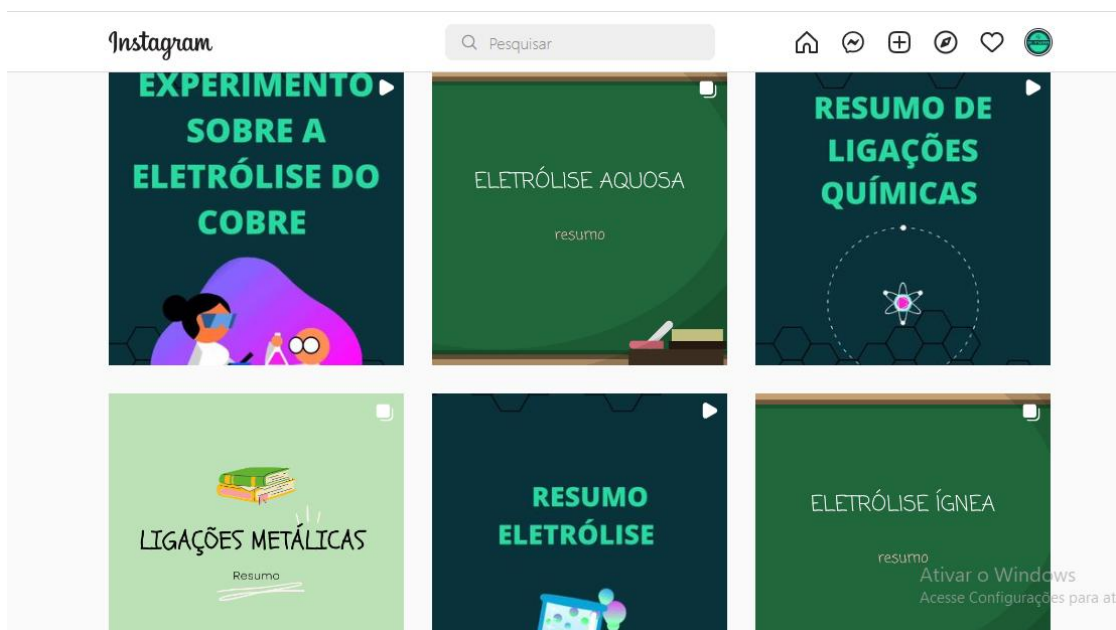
Instagram

Pesquisar

EXPERIMENTO SOBRE A ELETRÓLISE DO COBRE

ELETRÓLISE AQUOSA

resumo

RESUMO DE LIGAÇÕES QUÍMICAS

LIGAÇÕES METÁLICAS

Resumo

RESUMO ELETRÓLISE

ELETRÓLISE ÍGNEA

resumo

Ativar o Windows
Acesse Configurações para at